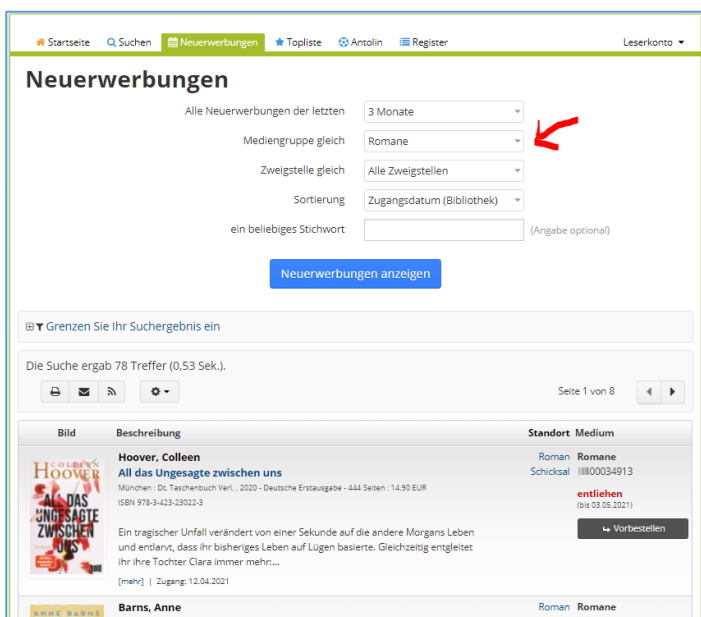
Startseite Suchen Neuerwerbungen Topliste Antolin Register Leserkonto

Neuerwerbungen

Alle Neuerwerbungen der letzten 3 Monate
Mediengruppe gleich Romane
Zweigstelle gleich Alle Zweigstellen
Sortierung Zugangsdatum (Bibliothek)
ein beliebiges Stichwort (Angabe optional)

Neuerwerbungen anzeigen

Grenzen Sie Ihr Suchergebnis ein

Die Suche ergab 78 Treffer (0,53 Sek.).

Seite 1 von 8

| Bild | Beschreibung | Standort | Medium |
|---|---|---|---|
| COLLEEN HOOVER ALL DAS UNGESAGTE ZWISCHEN UNS | Hoover, Colleen<br>All das Ungesagte zwischen uns<br>München : Dt. Taschenbuch Verl. , 2020 - Deutsche Erstausgabe - 444 Seiten ; 14,90 EUR<br>ISBN 978-3-423-23022-3<br>Ein tragischer Unfall verändert von einer Sekunde auf die andere Morgans Leben und entlarvt, dass ihr bisheriges Leben auf Lügen basierte. Gleichzeitig entgleitet ihr ihre Tochter Clara immer mehr:...<br>[mehr] \| Zugang: 12.04.2021 | Roman Schicksal | Romane<br>00034913<br>entliehen<br>(bis 03.05.2021)<br>Vorbestellen |
| ANNE BARNS | Barns, Anne | Roman | Romane |